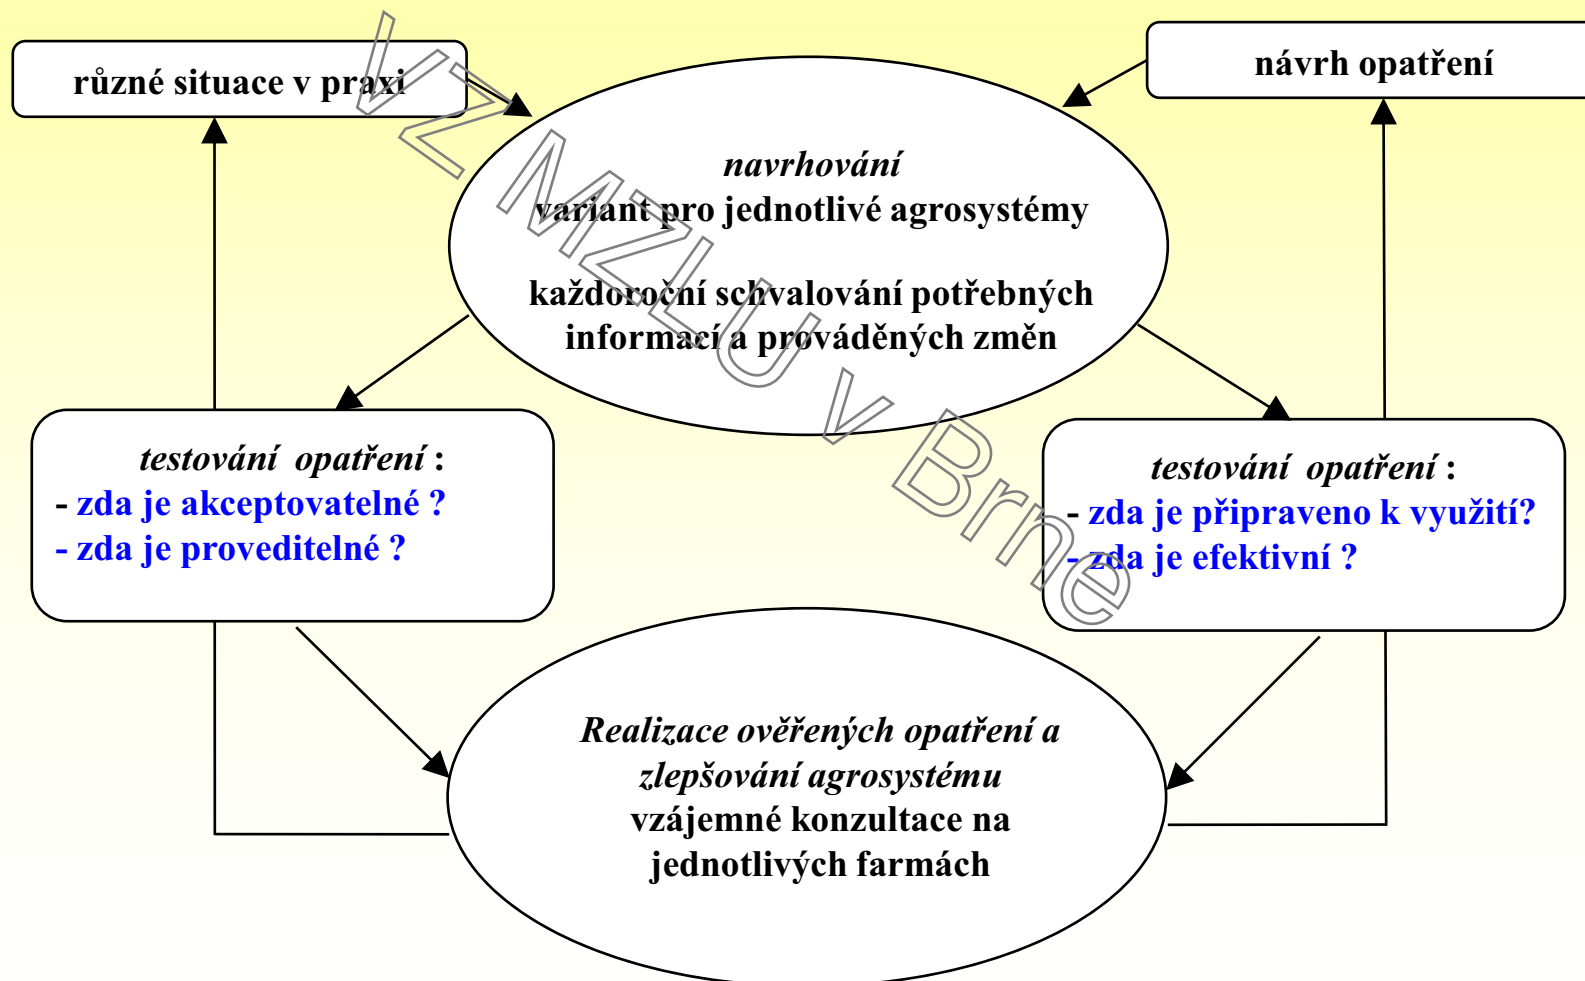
různé situace v praxi

návrh opatření

*navrhování*
variant pro jednotlivé agrosystémy

každoroční schvalování potřebných informací a prováděných změn

*testování opatření* :
- zda je akceptovatelné ?
- zda je proveditelné ?

*testování opatření* :
- zda je připraveno k využití?
- zda je efektivní ?

*Realizace ověřených opatření a zlepšování agrosystému*
vzájemné konzultace na jednotlivých farmách

IS MZLU v Brně